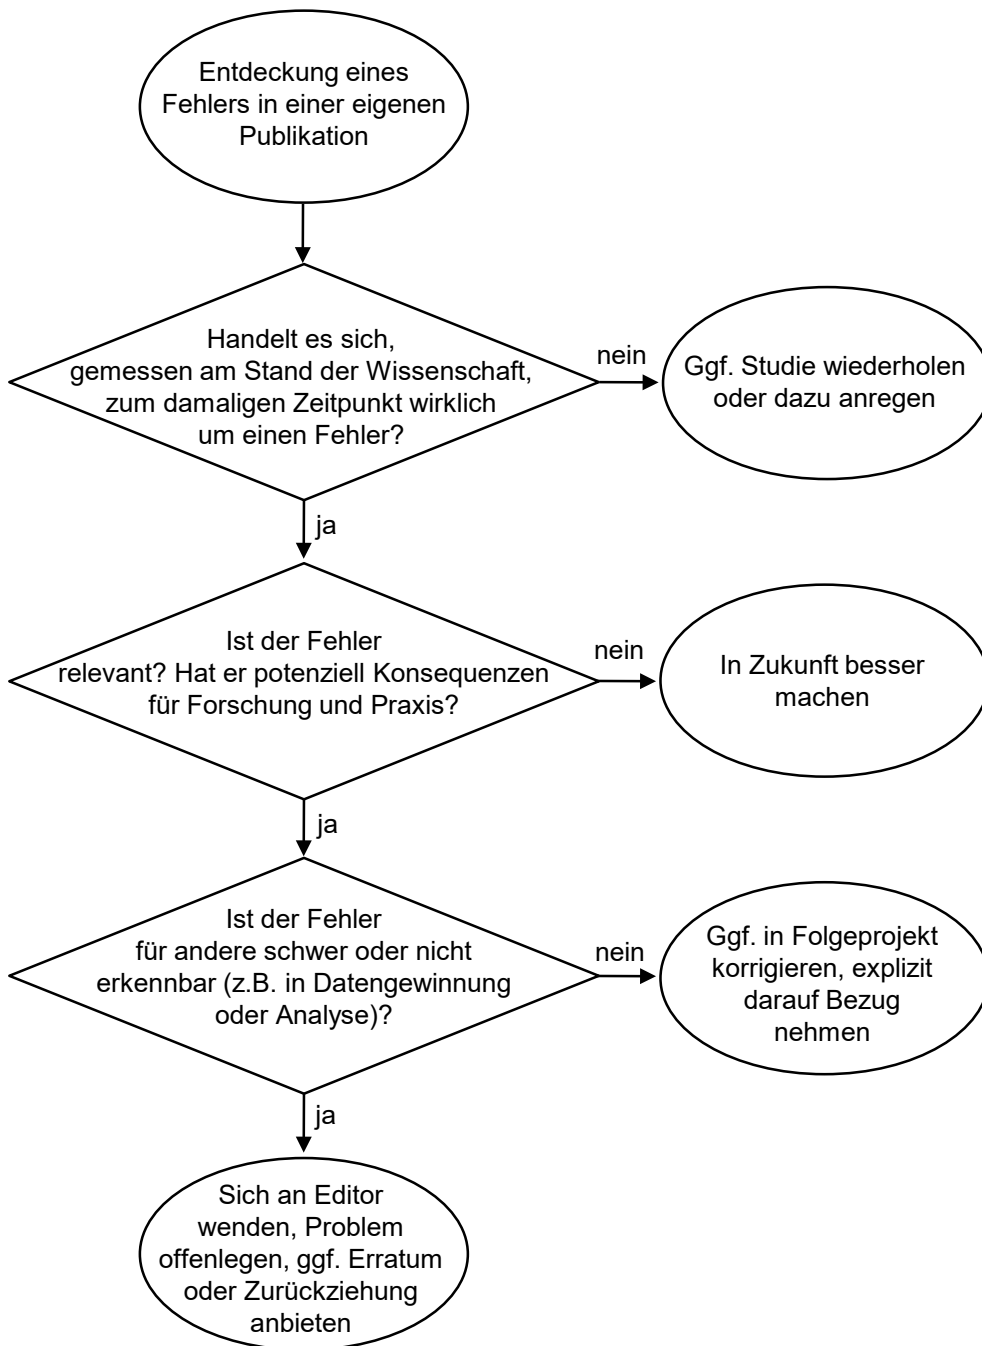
Entdeckung eines Fehlers in einer eigenen Publikation

Handelt es sich, gemessen am Stand der Wissenschaft, zum damaligen Zeitpunkt wirklich um einen Fehler?

nein

Ggf. Studie wiederholen oder dazu anregen

ja

Ist der Fehler relevant? Hat er potenziell Konsequenzen für Forschung und Praxis?

nein

In Zukunft besser machen

ja

Ist der Fehler für andere schwer oder nicht erkennbar (z.B. in Datengewinnung oder Analyse)?

nein

Ggf. in Folgeprojekt korrigieren, explizit darauf Bezug nehmen

ja

Sich an Editor wenden, Problem offenlegen, ggf. Erratum oder Zurückziehung anbieten